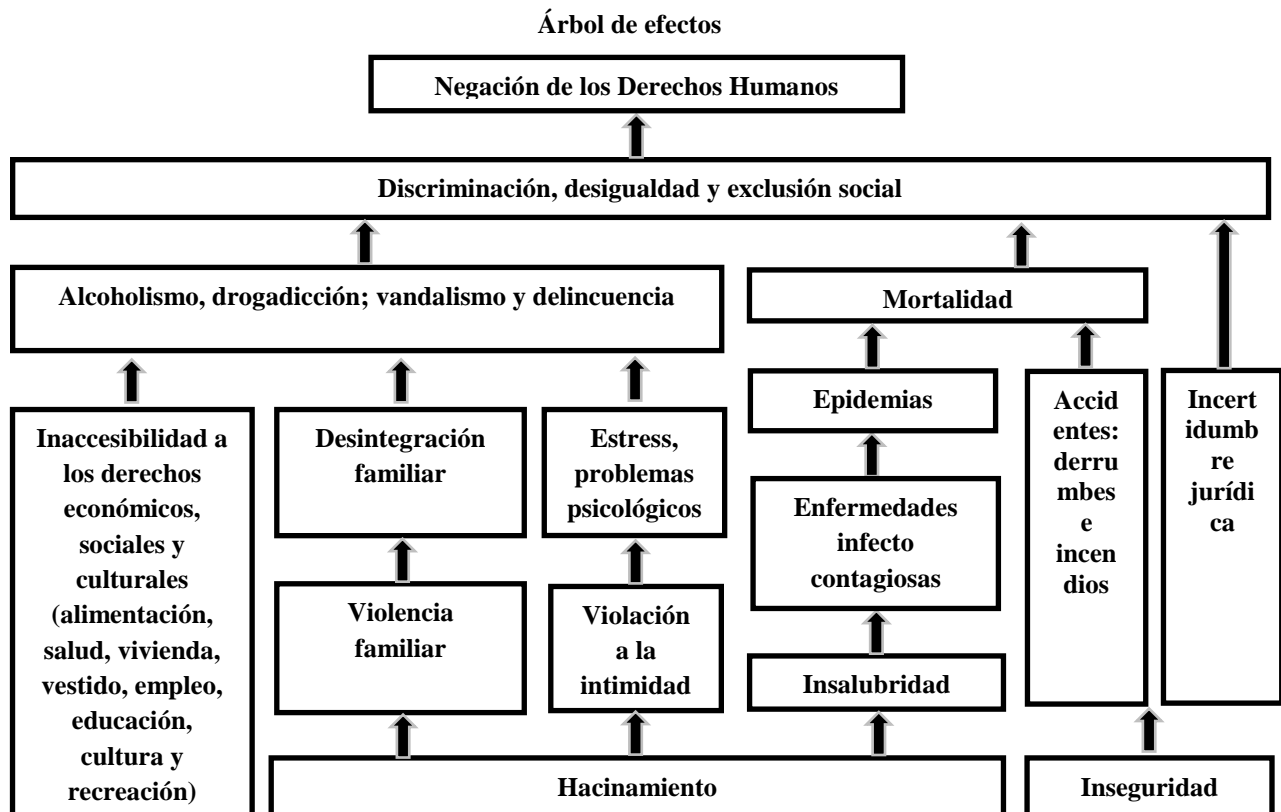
Árbol de efectos

Negación de los Derechos Humanos

Discriminación, desigualdad y exclusión social

Alcoholismo, drogadicción; vandalismo y delincuencia

Mortalidad

Epidemias

Accidentes: derrumbes e incendios

Incertidumbre jurídica

Inaccesibilidad a los derechos económicos, sociales y culturales (alimentación, salud, vivienda, vestido, empleo, educación, cultura y recreación)

Desintegración familiar

Estress, problemas psicológicos

Enfermedades infecto contagiosas

Violencia familiar

Violación a la intimidad

Insalubridad

Hacinamiento

Inseguridad